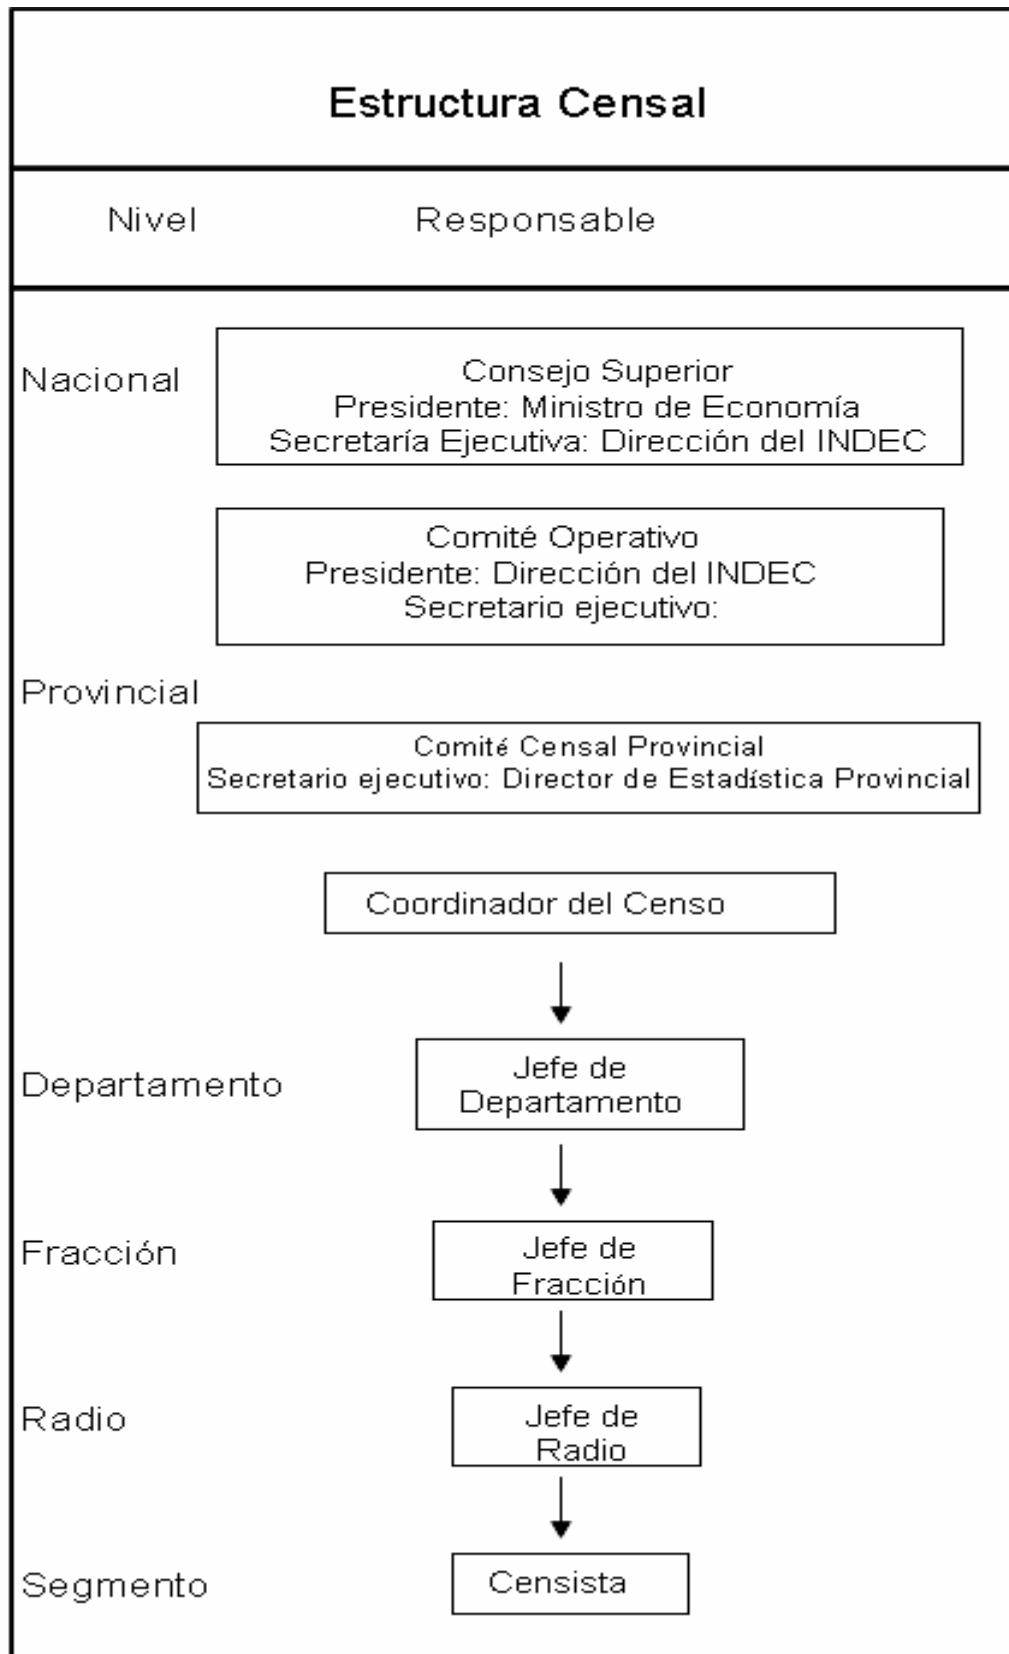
Estructura Censal

Nivel

Responsable

Nacional

Consejo Superior
Presidente: Ministro de Economía
Secretaría Ejecutiva: Dirección del INDEC

Comité Operativo
Presidente: Dirección del INDEC
Secretario ejecutivo:

Provincial

Comité Censal Provincial
Secretario ejecutivo: Director de Estadística Provincial

Coordinador del Censo

Departamento

Jefe de Departamento

Fracción

Jefe de Fracción

Radio

Jefe de Radio

Segmento

Censista